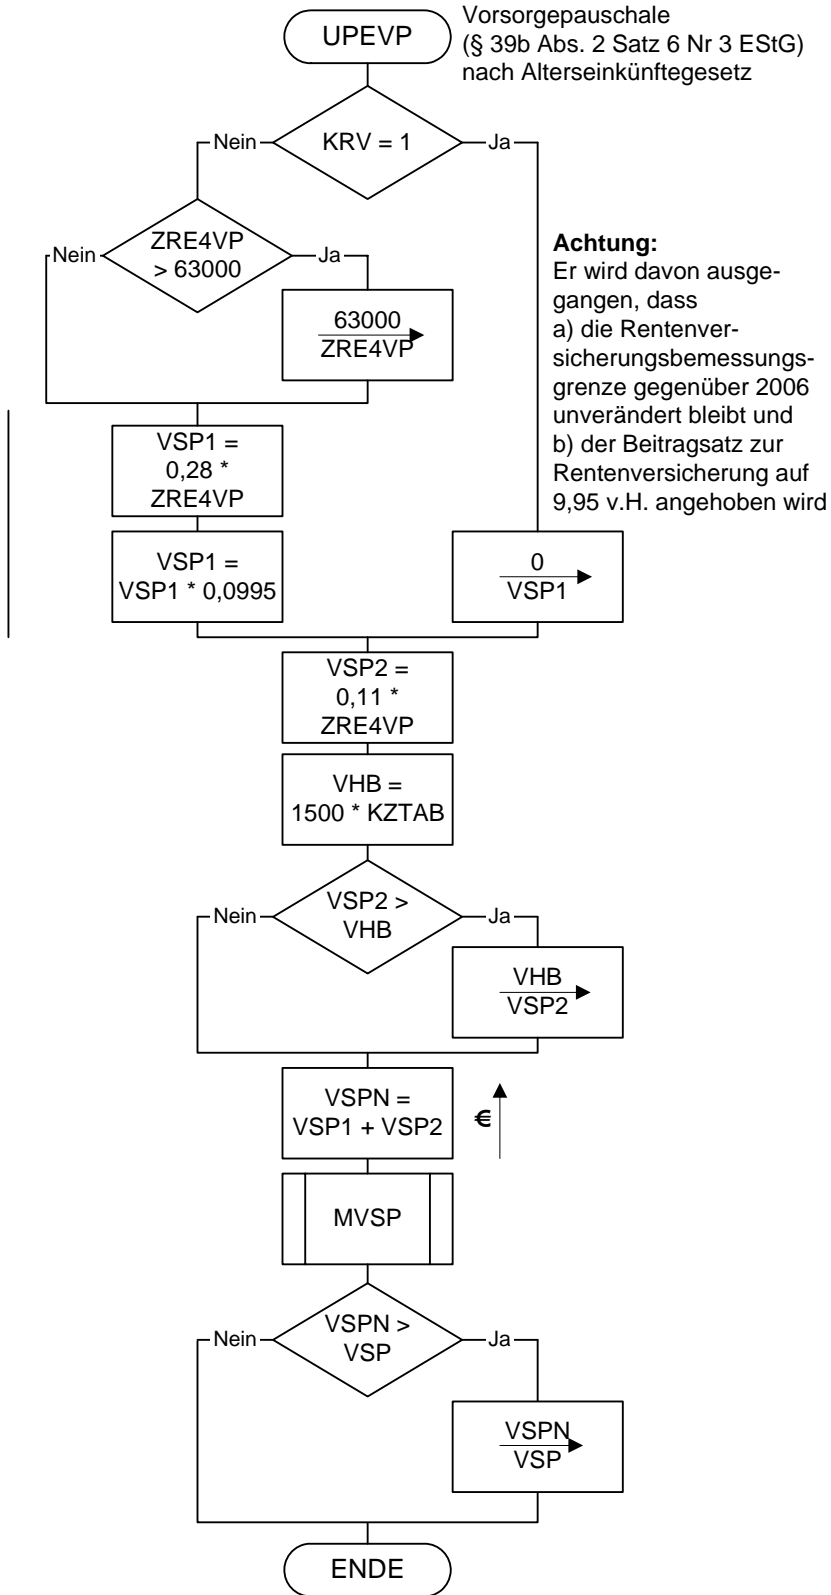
UPEVP

Vorsorgepauschale (§ 39b Abs. 2 Satz 6 Nr 3 EStG) nach Alterseinkünftegesetz

KRV = 1

Nein

Ja

ZRE4VP > 63000

Nein

Ja

63000
ZRE4VP

Achtung:
Er wird davon ausgegangen, dass
a) die Rentenversicherungsbemessungsgrenze gegenüber 2006 unverändert bleibt und
b) der Beitragsatz zur Rentenversicherung auf 9,95 v.H. angehoben wird

VSP1 = 0,28 * ZRE4VP

VSP1 = VSP1 * 0,0995

0
VSP1

VSP2 = 0,11 * ZRE4VP

VHB = 1500 * KZTAB

VSP2 > VHB

Nein

Ja

VHB
VSP2

VSPN = VSP1 + VSP2

€

MVSP

VSPN > VSP

Nein

Ja

VSPN
VSP

ENDE